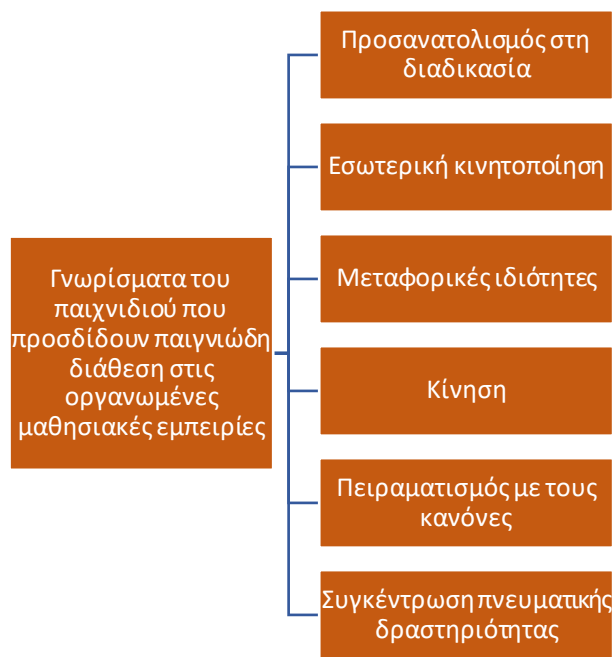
Γνωρίσματα του παιχνιδιού που προσδίδουν παιγνιώδη διάθεση στις οργανωμένες μαθησιακές εμπειρίες

Προσανατολισμός στη διαδικασία

Εσωτερική κινητοποίηση

Μεταφορικές ιδιότητες

Κίνηση

Πειραματισμός με τους κανόνες

Συγκέντρωση πνευματικής δραστηριότητας